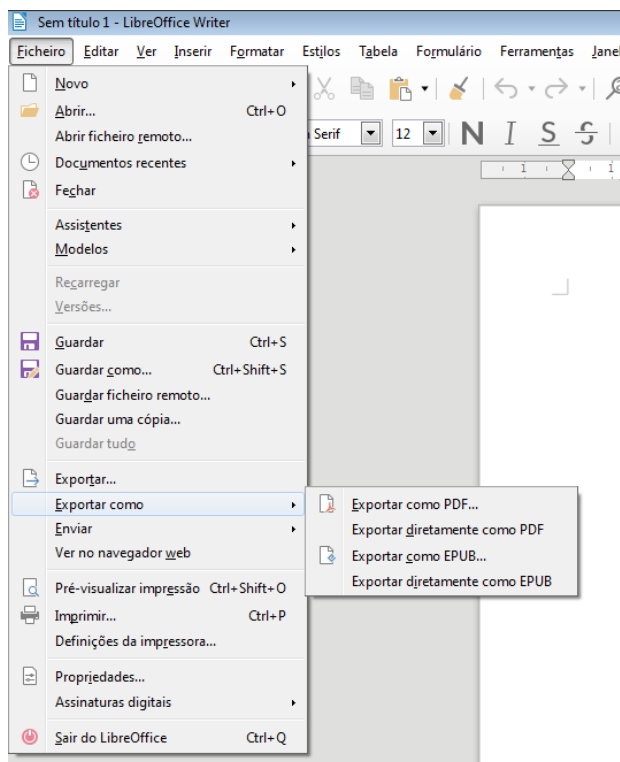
Sem título 1 - LibreOffice Writer

Ficheiro Editar Ver Inserir Formatar Estilos Tabela Formulário Ferramentas Janel

Novo
Abrir... Ctrl+O
Abrir ficheiro remoto...
Documentos recentes
Fechar

Assistentes
Modelos

Recarregar
Versões...

Guardar Ctrl+S
Guardar como... Ctrl+Shift+S
Guardar ficheiro remoto...
Guardar uma cópia...
Guardar tudo

Exportar...
Exportar como
Enviar
Ver no navegador web

Pré-visualizar impressão Ctrl+Shift+O
Imprimir... Ctrl+P
Definições da impressora...

Propriedades...
Assinaturas digitais

Sair do LibreOffice Ctrl+Q

Exportar como PDF...
Exportar diretamente como PDF
Exportar como EPUB...
Exportar diretamente como EPUB

Serif 12 N I S S